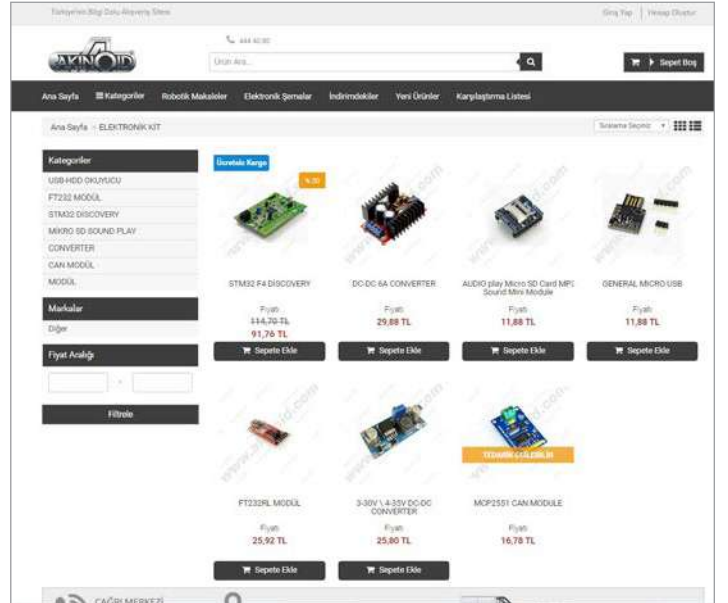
Türkiye'nin Blog Dolu Alışveriş Sitesi

Giriş Yap | Hesap Oluştur

AKINOID

444 40 80

Ürün Ara...

Sepet Boş

Ana Sayfa Kategoriler Robotik Makaleler Elektronik Şemalar İndirimdekiler Yeni Ürünler Karşılaştırma Listesi

Ana Sayfa > ELEKTRONİK KİT

Sıralama Seçiniz

Kategoriler

USB-HDD OKUYUCU

FT232 MODÜL

STM32 DISCOVERY

MİKRO SD SOUND PLAY

CONVERTER

CAN MODÜL

MODÜL

Markalar

Diğer

Fiyat Aralığı

-

Filtrele

Ücretsiz Kargo

%20

STM32 F4 DISCOVERY

Fiyatı

114,70 TL

91,76 TL

Sepete Ekle

DC-DC 6A CONVERTER

Fiyatı

29,88 TL

Sepete Ekle

AUDIO play Micro SD Card MP3 Sound Mini Module

Fiyatı

11,88 TL

Sepete Ekle

GENERAL MICRO USB

Fiyatı

11,88 TL

Sepete Ekle

FT232RL MODÜL

Fiyatı

25,92 TL

Sepete Ekle

3-30V \ 4-35V DC-DC CONVERTER

Fiyatı

25,80 TL

Sepete Ekle

TEDARİK EDİLEBİLİR

MCP2551 CAN MODULE

Fiyatı

16,78 TL

ÇAĞRI MERKEZİ